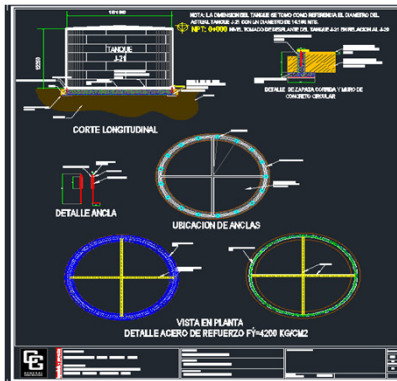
NOTA: LA DIMENSION DEL TANQUE SE TOMO COMO REFERENCIA EL DIAMETRO DEL ACTUAL TANQUE J-21 CON UN DIAMETRO DE 14.196 MTS.
NPT: 0+000 NIVEL TOMADO DE DESPLANTE DEL TANQUE A-21 EN RELACION AL A-20

TANQUE
J-21

DETALLE DE ZAPATA CORRIDA Y MURO DE CONCRETO CIRCULAR

CORTE LONGITUDINAL

DETALLE ANCLA

UBICACION DE ANCLAS

VISTA EN PLANTA
DETALLE ACERO DE REFUERZO FY=4200 KG/CM2